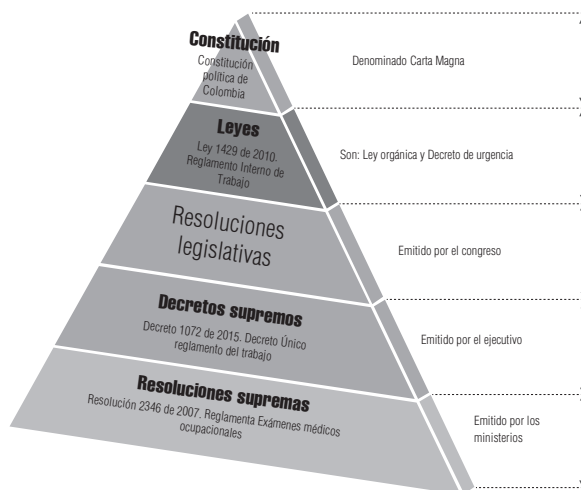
Constitución
Constitución política de Colombia

Denominado Carta Magna

Leyes
Ley 1429 de 2010. Reglamento Interno de Trabajo

Son: Ley orgánica y Decreto de urgencia

Resoluciones legislativas

Emitido por el congreso

Decretos supremos
Decreto 1072 de 2015. Decreto Único reglamento del trabajo

Emitido por el ejecutivo

Resoluciones supremas
Resolución 2346 de 2007. Reglamenta Exámenes médicos ocupacionales

Emitido por los ministerios